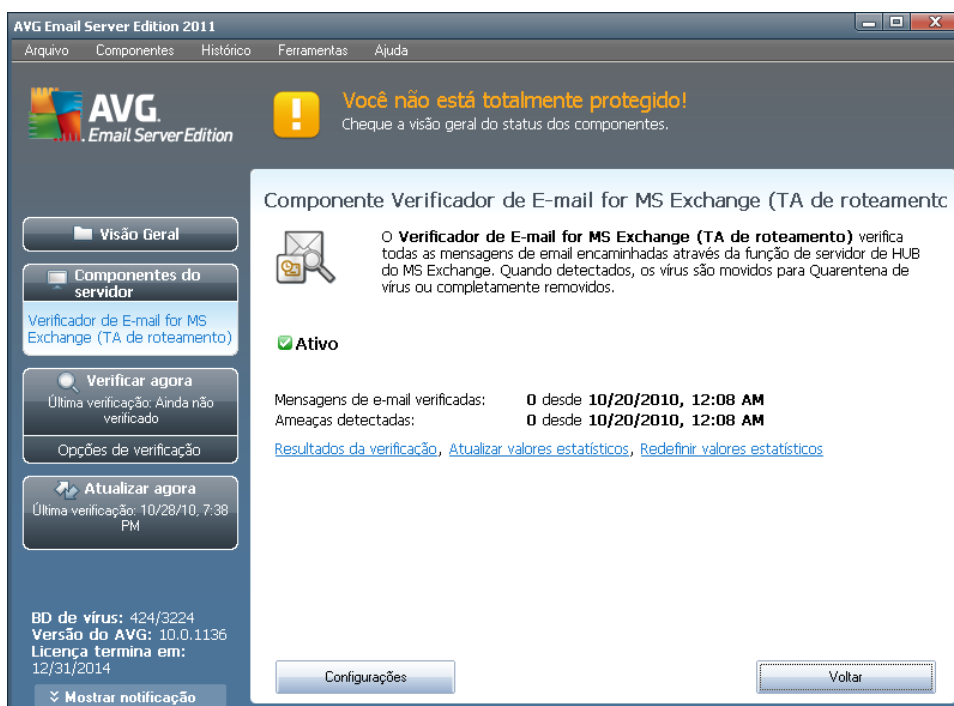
AVG Email Server Edition 2011

Arquivo Componentes Histórico Ferramentas Ajuda

AVG. Email Server Edition

Você não está totalmente protegido!
Cheque a visão geral do status dos componentes.

Componente Verificador de E-mail for MS Exchange (TA de roteamento

Visão Geral

Componentes do servidor

Verificador de E-mail for MS Exchange (TA de roteamento)

Verificar agora
Última verificação: Ainda não verificado

Opções de verificação

Atualizar agora
Última verificação: 10/28/10, 7:38 PM

O **Verificador de E-mail for MS Exchange (TA de roteamento)** verifica todas as mensagens de email encaminhadas através da função de servidor de HUB do MS Exchange. Quando detectados, os vírus são movidos para Quarentena de vírus ou completamente removidos.

Ativo

Mensagens de e-mail verificadas: 0 desde 10/20/2010, 12:08 AM
Ameaças detectadas: 0 desde 10/20/2010, 12:08 AM

Resultados da verificação, Atualizar valores estatísticos, Redefinir valores estatísticos

BD de vírus: 424/3224
Versão do AVG: 10.0.1136
Licença termina em: 12/31/2014

Mostrar notificação

Configurações

Voltar